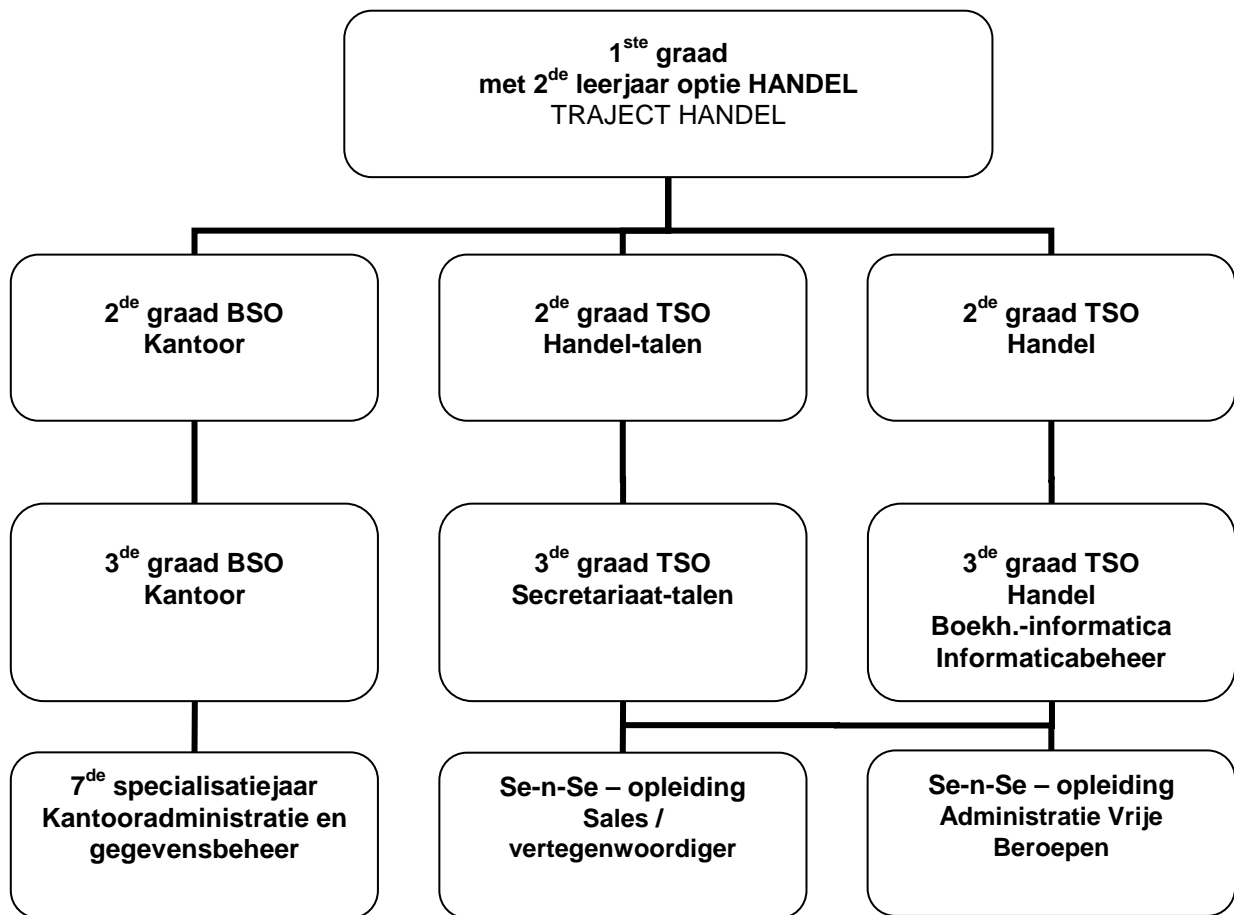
$1^{ste}$ graad
met $2^{de}$ leerjaar optie HANDEL
TRAJECT HANDEL

$2^{de}$ graad BSO
Kantoor

$2^{de}$ graad TSO
Handel-talen

$2^{de}$ graad TSO
Handel

$3^{de}$ graad BSO
Kantoor

$3^{de}$ graad TSO
Secretariaat-talen

$3^{de}$ graad TSO
Handel
Boekh.-informatica
Informaticabeheer

$7^{de}$ specialisatiejaar
Kantooradministratie en gegevensbeheer

Se-n-Se – opleiding
Sales / vertegenwoordiger

Se-n-Se – opleiding
Administratie Vrije Beroepen